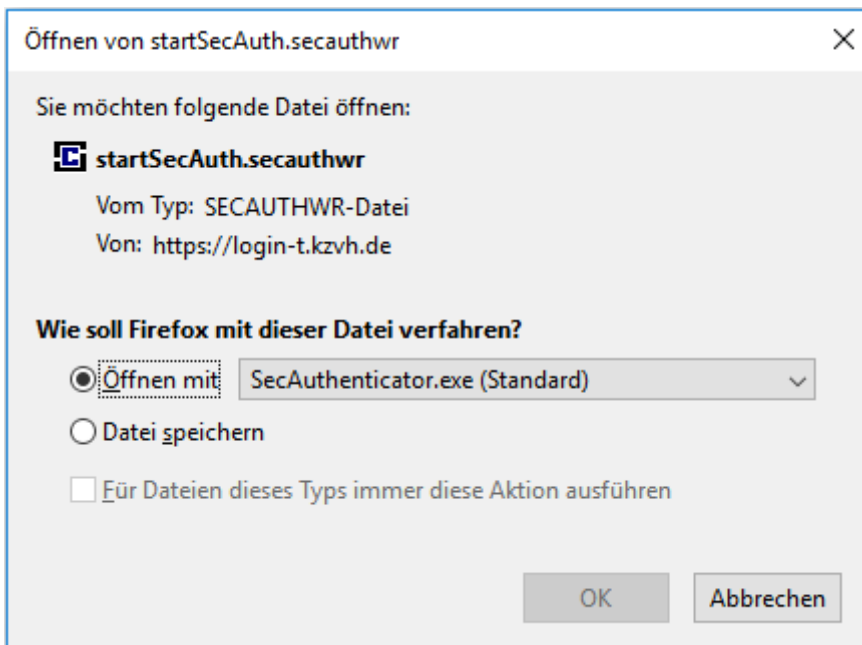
Öffnen von startSecAuth.secauthwr

Sie möchten folgende Datei öffnen:

startSecAuth.secauthwr

Vom Typ: SECAUTHWR-Datei

Von: https://login-t.kzvh.de

Wie soll Firefox mit dieser Datei verfahren?

Öffnen mit SecAuthenticator.exe (Standard)

Datei speichern

Für Dateien dieses Typs immer diese Aktion ausführen

OK Abbrechen